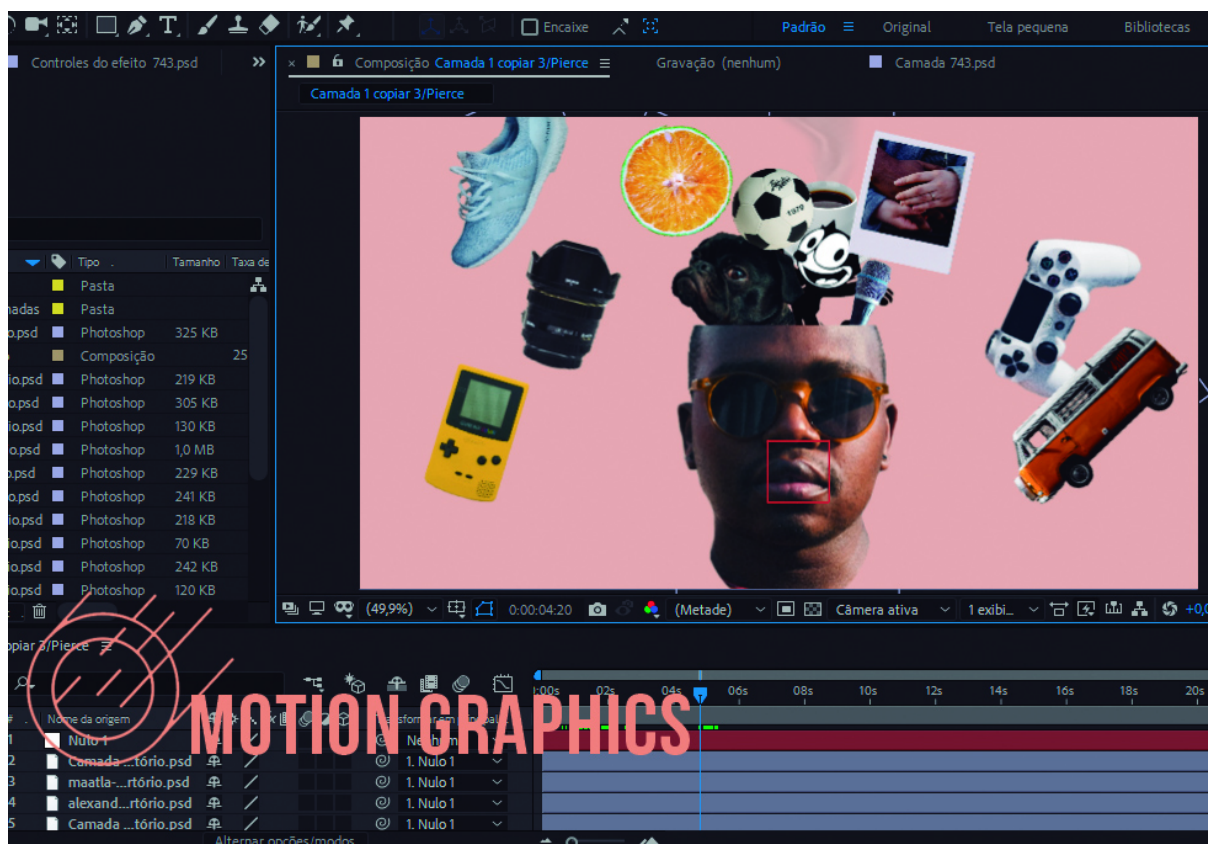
Encaixe
Padrão
Original
Tela pequena
Bibliotecas
Controles do efeito 743.psd
Composição Camada 1 copiar 3/Pierce
Gravação (nenhum)
Camada 743.psd
Camada 1 copiar 3/Pierce

| | Tipo | Tamanho | Taxa de |
|---|---|---|---|
| | Pasta | | |
| nadas | Pasta | | |
| o.psd | Photoshop | 325 KB | |
| | Composição | | 25 |
| io.psd | Photoshop | 219 KB | |
| o.psd | Photoshop | 305 KB | |
| io.psd | Photoshop | 130 KB | |
| o.psd | Photoshop | 1,0 MB | |
| o.psd | Photoshop | 229 KB | |
| o.psd | Photoshop | 241 KB | |
| io.psd | Photoshop | 218 KB | |
| io.psd | Photoshop | 70 KB | |
| io.psd | Photoshop | 242 KB | |
| io.psd | Photoshop | 120 KB | |

(49,9%) 0:00:04:20 (Metade) Câmera ativa 1 exibi... +0,0
opiar 3/Pierce
:00s 02s 04s 06s 08s 10s 12s 14s 16s 18s 20s
Nome da origem
Transformar em | Pai e vínculo
1 Nulo 1 Nenhum
2 Camada ...tório.psd 1. Nulo 1
3 maatla-...rtório.psd 1. Nulo 1
4 alexand...rtório.psd 1. Nulo 1
5 Camada ...tório.psd 1. Nulo 1
Alternar opções/modos
MOTION GRAPHICS